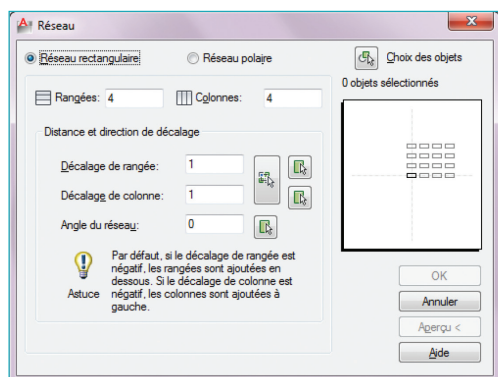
Réseau

Réseau rectangulaire

Réseau polaire

Choix des objets

0 objets sélectionnés

Rangées: 4

Colonnes: 4

Distance et direction de décalage

Décalage de rangée: 1

Décalage de colonne: 1

Angle du réseau: 0

Astuce

Par défaut, si le décalage de rangée est négatif, les rangées sont ajoutées en dessous. Si le décalage de colonne est négatif, les colonnes sont ajoutées à gauche.

OK

Annuler

Aperçu <

Aide